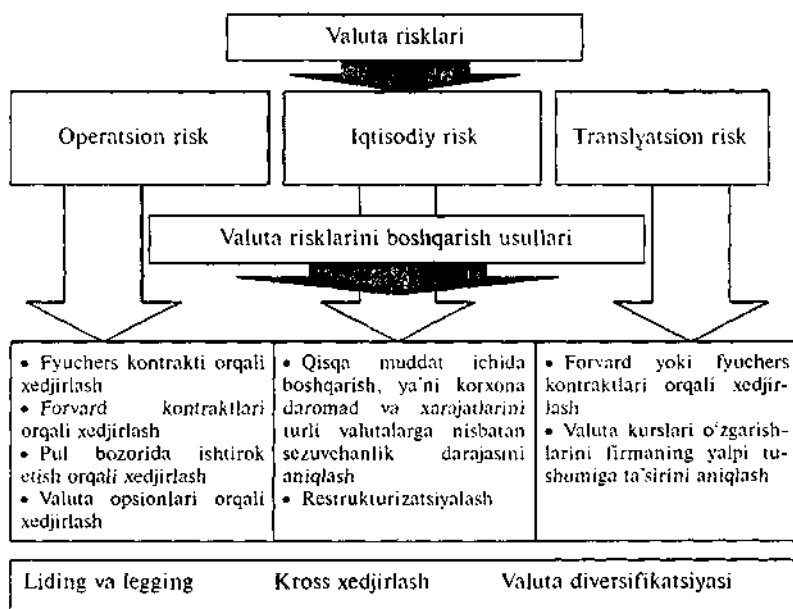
Valuta risklari

Operatsion risk

Iqtisodiy risk

Translyatsion risk

Valuta risklarini boshqarish usullari

• Fyuchers kontrakti orqali xedjirlash
• Forvard kontraktlari orqali xedjirlash
• Pul bozorida ishtirok etish orqali xedjirlash
• Valuta opsionlari orqali xedjirlash

• Qisqa muddat ichida boshqarish, ya'ni korxona daromad va xarajatlarini turli valutalarga nisbatan sezuvchanlik darajasini aniqlash
• Restrukturizatsiyalash

• Forvard yoki fyuchers kontraktlari orqali xedjirlash
• Valuta kurslari o'zgarishlarini firmaning yalpi tushumiga ta'sirini aniqlash

Liding va legging Kross xedjirlash Valuta diversifikatsiyasi